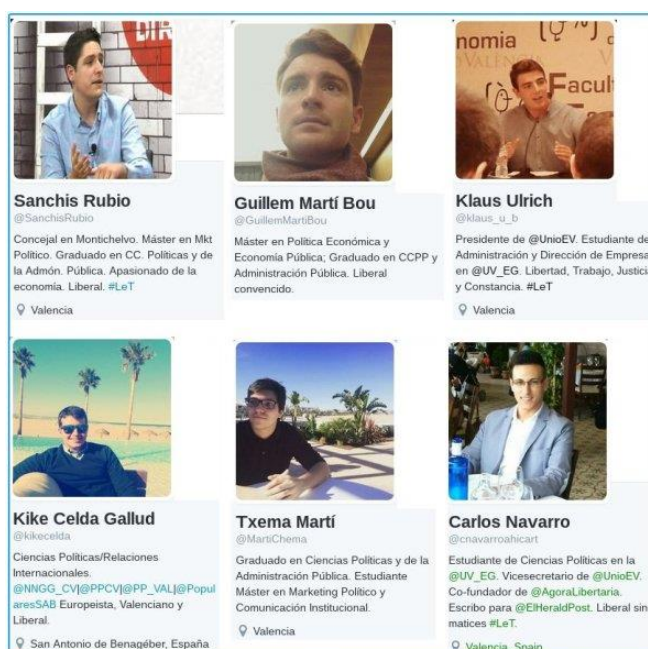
Sanchis Rubio
@SanchisRubio
Concejal en Montichelvo. Máster en Mkt Político. Graduado en CC. Políticas y de la Admón. Pública. Apasionado de la economía. Liberal. #LeT
Valencia

Guillem Martí Bou
@GuillemMartiBou
Máster en Política Económica y Economía Pública; Graduado en CCPP y Administración Pública. Liberal convencido.

Klaus Ulrich
@klaus_u_b
Presidente de @UnioEV. Estudiante de Administración y Dirección de Empresa en @UV_EG. Libertad, Trabajo, Justicia y Constancia. #LeT
Valencia

Kike Celda Gallud
@kikecelda
Ciencias Políticas/Relaciones Internacionales. @NNGG_CV|@PPCV|@PP_VAL|@PopularesSAB Europeista, Valenciano y Liberal.
San Antonio de Benagéber, España

Txema Martí
@MartiChema
Graduado en Ciencias Políticas y de la Administración Pública. Estudiante Máster en Marketing Político y Comunicación Institucional.
Valencia

Carlos Navarro
@cnavarroahicart
Estudiante de Ciencias Políticas en la @UV_EG. Vicesecretario de @UnioEV. Co-fundador de @AgoraLibertaria. Escribo para @ElHeraldPost. Liberal sin matices #LeT.
Valencia, Spain